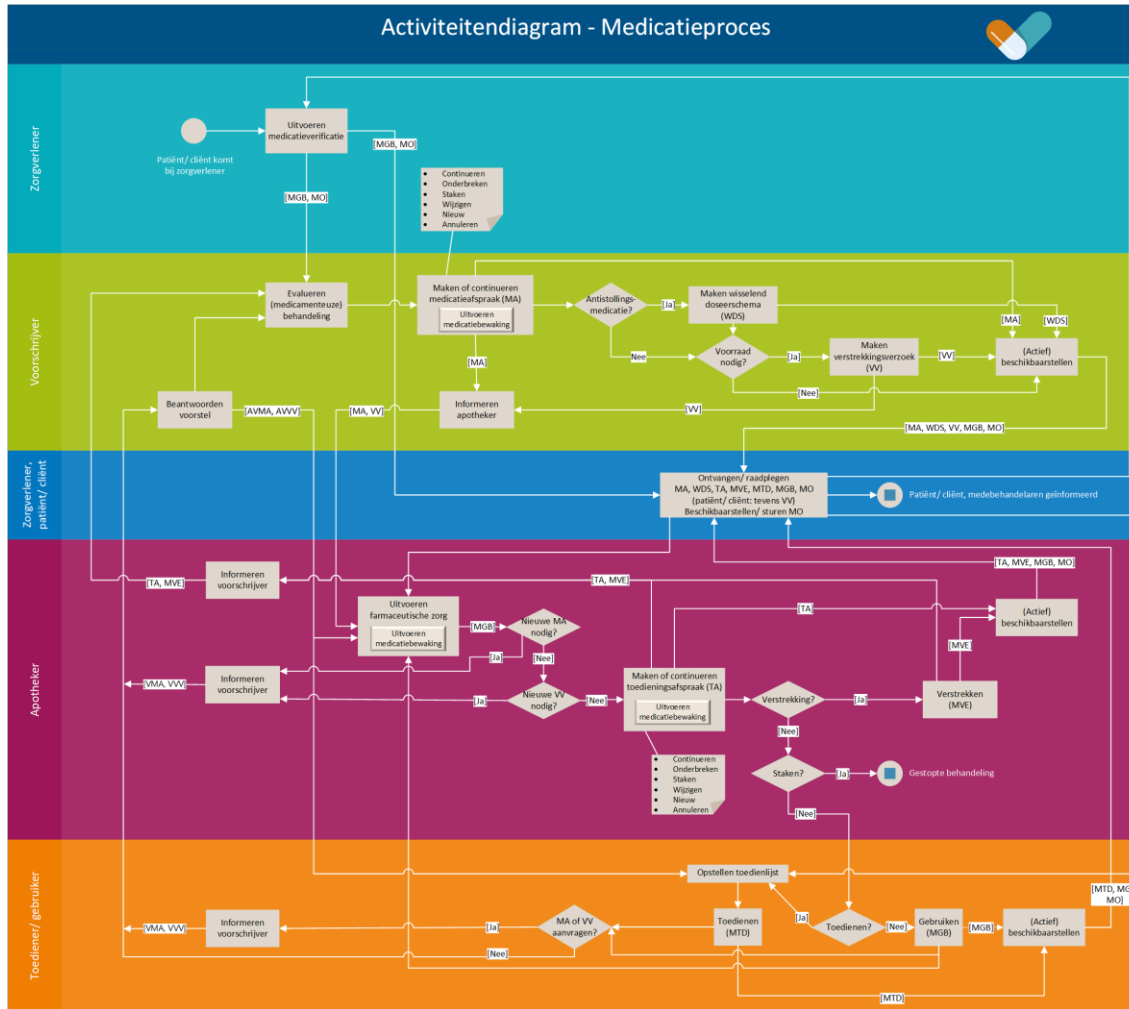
Activiteitendiagram - Medicatieproces

Zorgverlener

Patiënt/ cliënt komt bij zorgverlener

Uitvoeren medicatieverificatie

[MGB, MO]

[MGB, MO]

- Continueren
- Onderbreken
- Staken
- Wijzigen
- Nieuw
- Annuleren

Voorschrijver

Evalueren (medicamenteuze) behandeling

Maken of continueren medicatieafspraak (MA)

Uitvoeren medicatiebewaking

Antistollings-medicatie?

[Ja]

Maken wisselend doseerschema (WDS)

[MA]

[WDS]

Nee

Voorraad nodig?

[Ja]

Maken verstrekkingsverzoek (VV)

[VV]

(Actief) beschikbaarstellen

[Nee]

[MA]

Beantwoorden voorstel

[AVMA, AVVV]

[MA, VV]

Informeren apotheker

[VV]

[MA, WDS, VV, MGB, MO]

Zorgverlener, patiënt/ cliënt

Ontvangen/ raadplegen MA, WDS, TA, MVE, MTD, MGB, MO (patiënt/ cliënt: tevens VV) Beschikbaarstellen/ sturen MO

Patiënt/ cliënt, medebehandelaren geïnformeerd

Apotheker

[TA, MVE]

Informeren voorschrijver

[TA, MVE]

[TA, MVE, MGB, MO]

Uitvoeren farmaceutische zorg

Uitvoeren medicatiebewaking

[MGB]

Nieuwe MA nodig?

[TA]

(Actief) beschikbaarstellen

[Ja]

[Nee]

[MVE]

[VMA, VVV]

Informeren voorschrijver

[Ja]

Nieuwe VV nodig?

[Nee]

Maken of continueren toedieningsafspraak (TA)

Uitvoeren medicatiebewaking

Verstrekking?

[Ja]

Verstrekken (MVE)

[Nee]

- Continueren
- Onderbreken
- Staken
- Wijzigen
- Nieuw
- Annuleren

Staken?

[Ja]

Gestopte behandeling

[Nee]

Toediener/ gebruiker

Opstellen toedienlijst

[MTD, MG MO]

[VMA, VVV]

Informeren voorschrijver

[Ja]

MA of VV aanvragen?

Toedienen (MTD)

[Ja]

Toedienen?

[Nee]

Gebruiken (MGB)

[MGB]

(Actief) beschikbaarstellen

[Nee]

[MTD]